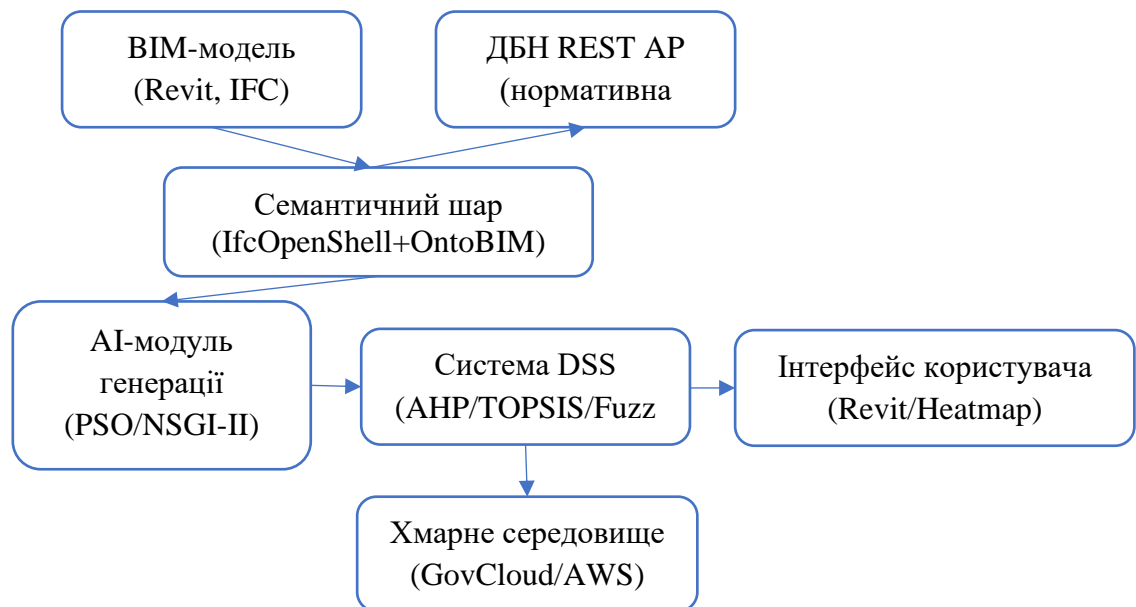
BIM-модель
(Revit, IFC)

ДБН REST AP
(нормативна

Семантичний шар
(IfcOpenShell+OntoBIM)

AI-модуль
генерації
(PSO/NSGI-II)

Система DSS
(AHP/TOPSIS/Fuzz

Інтерфейс користувача
(Revit/Heatmap)

Хмарне середовище
(GovCloud/AWS)